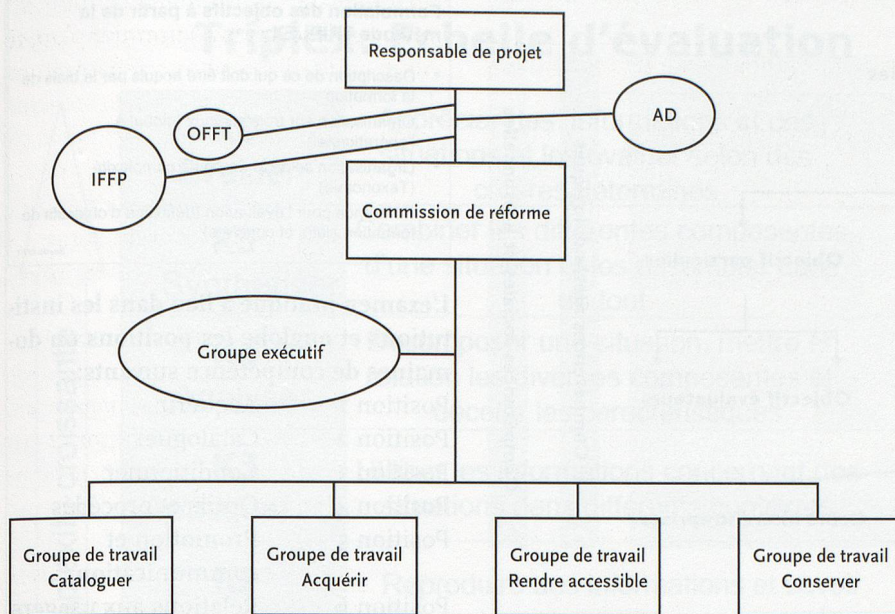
Responsable de projet

OFFT

AD

IFFP

Commission de réforme

Groupe exécutif

Groupe de travail Cataloguer

Groupe de travail Acquérir

Groupe de travail Rendre accessible

Groupe de travail Conserver